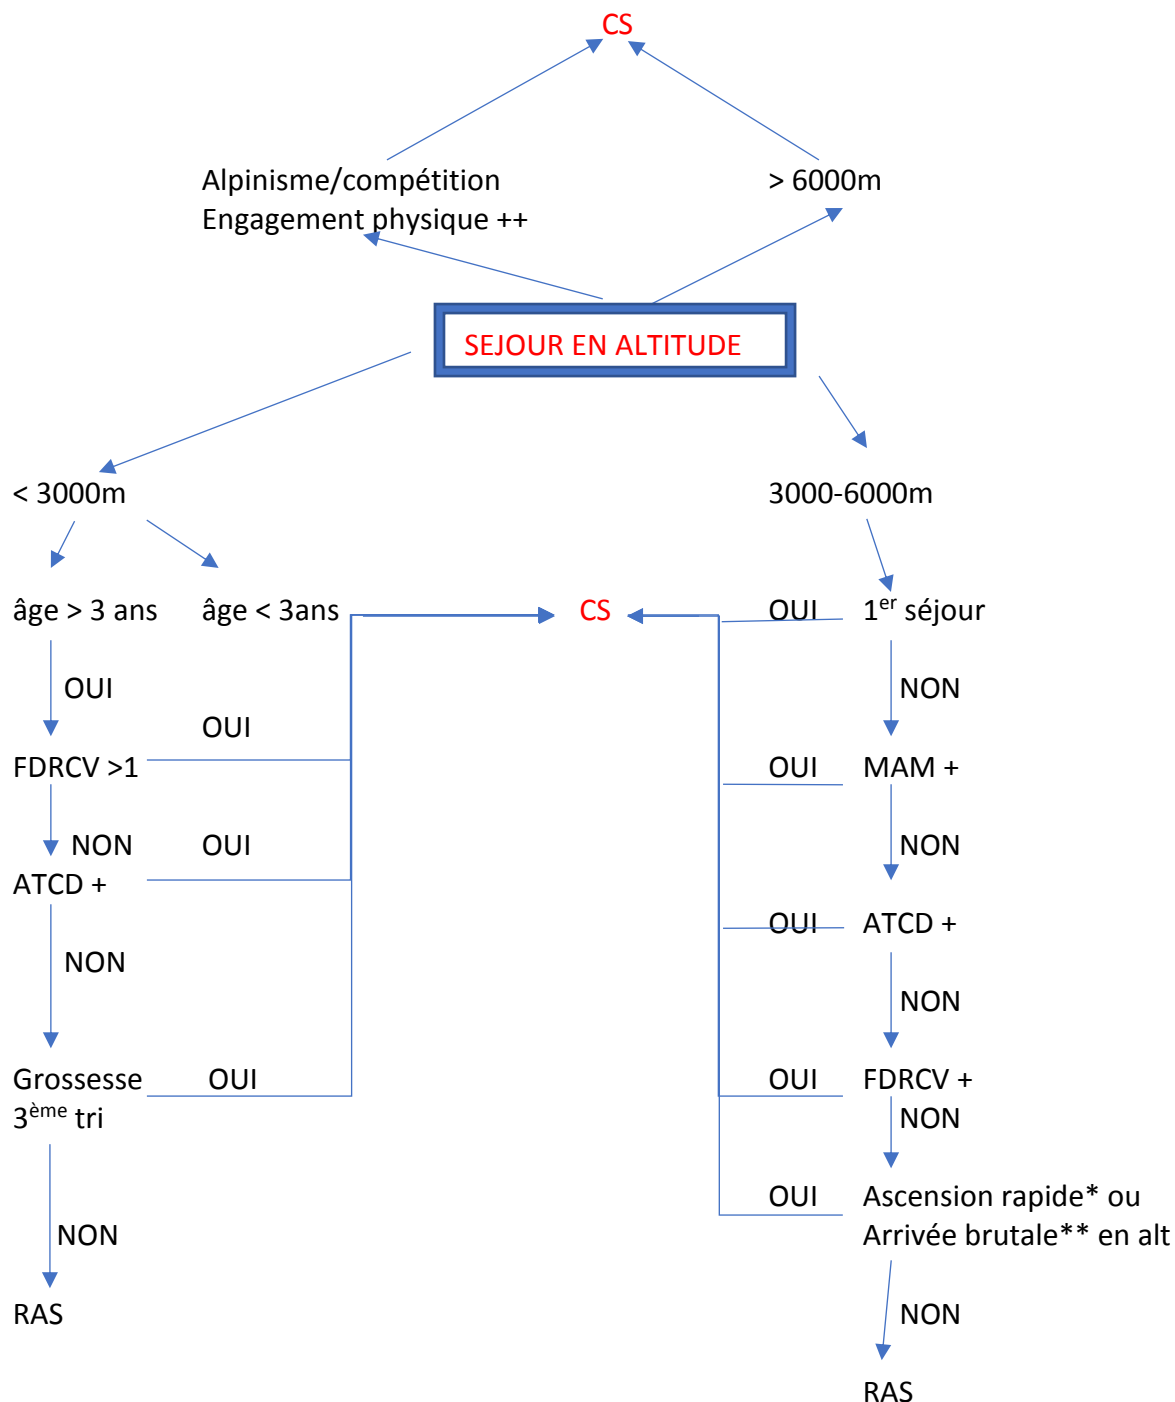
CS

Alpinisme/compétition
Engagement physique ++

> 6000m

SEJOUR EN ALTITUDE

< 3000m

3000-6000m

âge > 3 ans

âge < 3ans

CS

OUI

1$^{er}$ séjour

OUI

OUI

FDRCV >1

NON

OUI

MAM +

NON

OUI

ATCD +

NON

OUI

ATCD +

NON

NON

Grossesse 3$^{ème}$ tri

OUI

OUI

FDRCV +

NON

OUI

Ascension rapide* ou Arrivée brutale** en alt

NON

NON

RAS

RAS